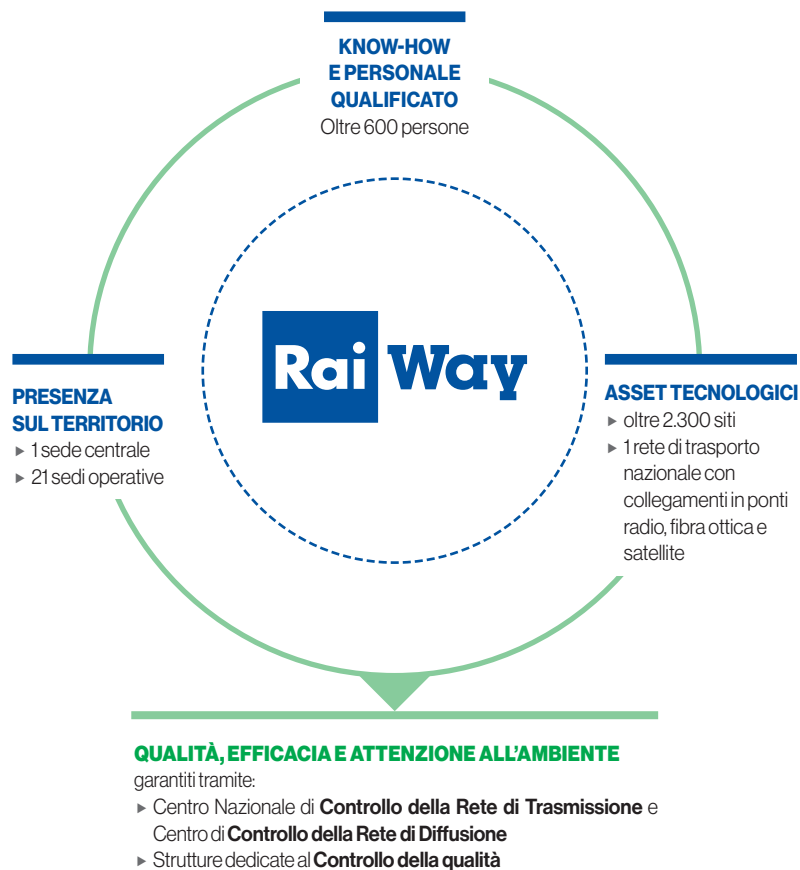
KNOW-HOW
E PERSONALE
QUALIFICATO
Oltre 600 persone

Rai Way

PRESENZA
SUL TERRITORIO
▸ 1 sede centrale
▸ 21 sedi operative

ASSET TECNOLOGICI
▸ oltre 2.300 siti
▸ 1 rete di trasporto nazionale con collegamenti in ponti radio, fibra ottica e satellite

QUALITÀ, EFFICACIA E ATTENZIONE ALL'AMBIENTE
garantiti tramite:
▸ Centro Nazionale di **Controllo della Rete di Trasmissione** e Centro di **Controllo della Rete di Diffusione**
▸ Strutture dedicate al **Controllo della qualità**